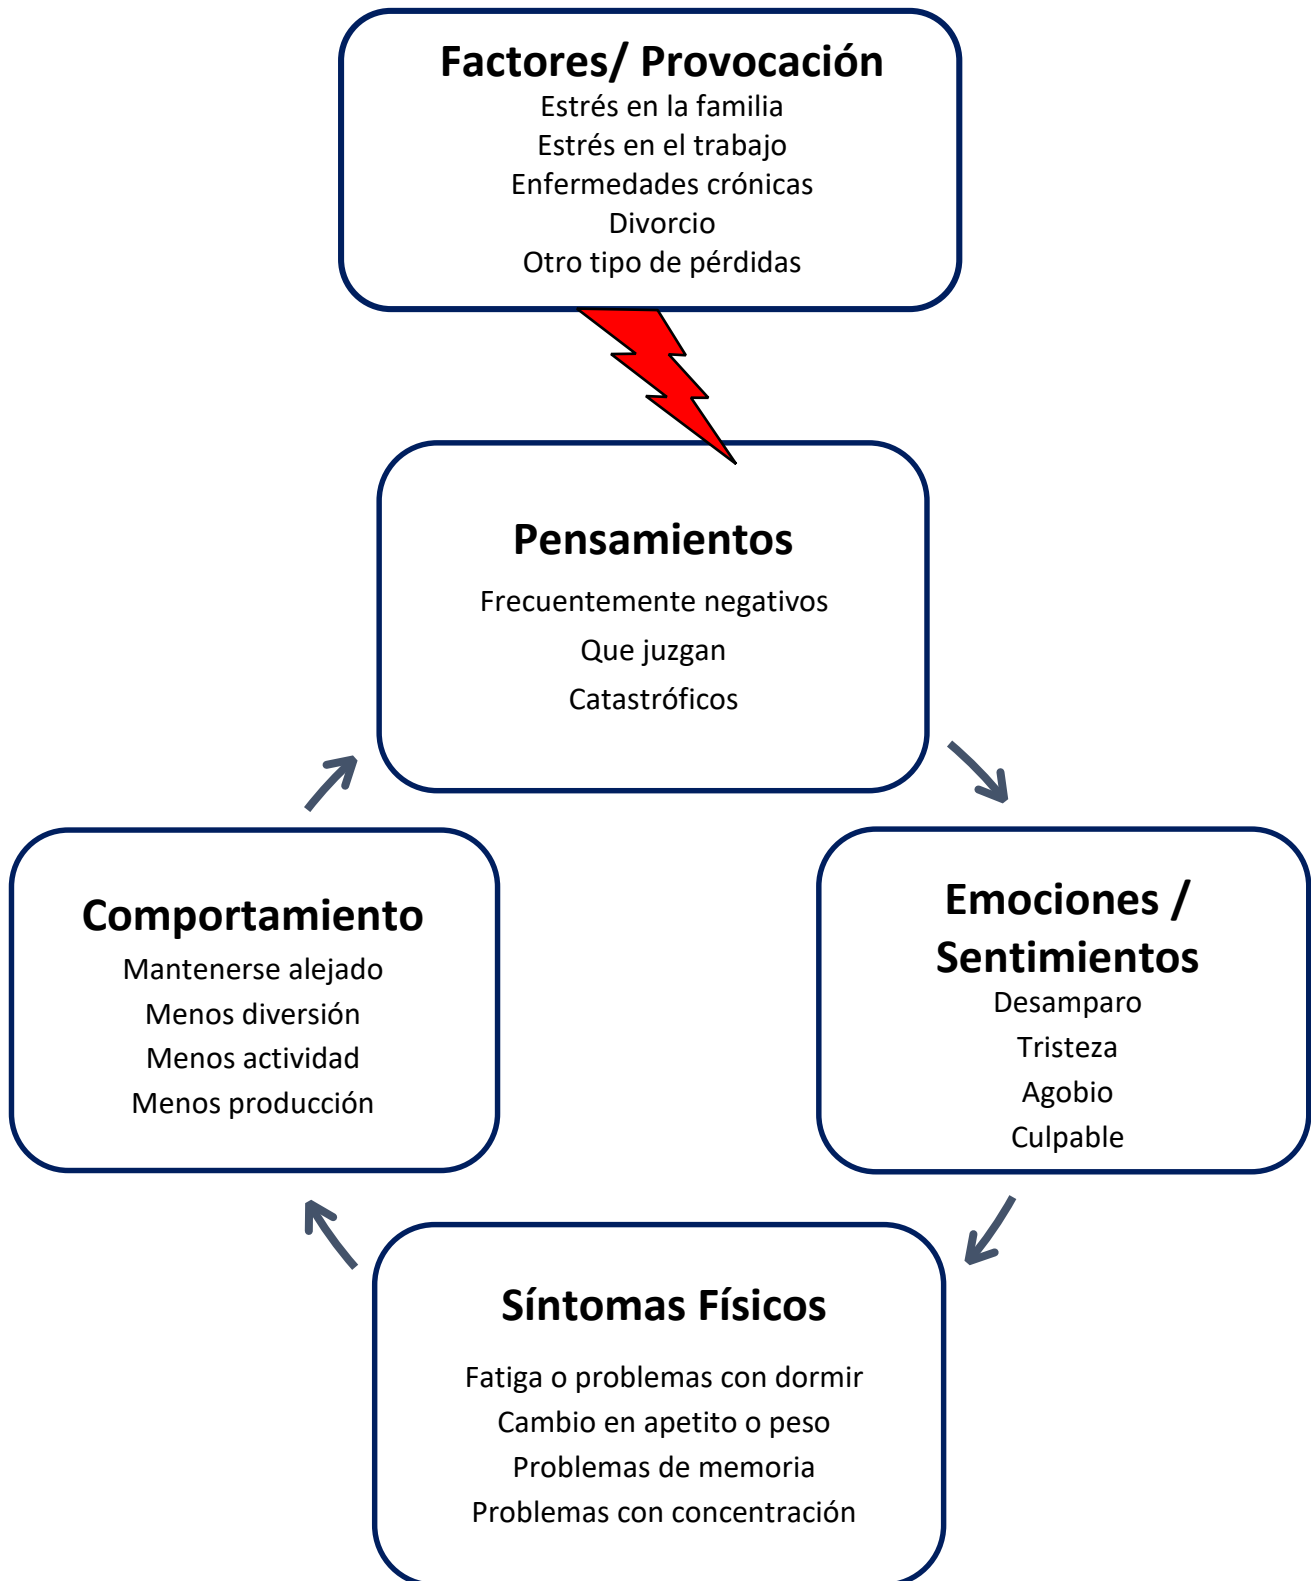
Factores/ Provocación
Estrés en la familia
Estrés en el trabajo
Enfermedades crónicas
Divorcio
Otro tipo de pérdidas

Pensamientos
Frecuentemente negativos
Que juzgan
Catastróficos

Emociones / Sentimientos
Desamparo
Tristeza
Agobio
Culpable

Síntomas Físicos
Fatiga o problemas con dormir
Cambio en apetito o peso
Problemas de memoria
Problemas con concentración

Comportamiento
Mantenerse alejado
Menos diversión
Menos actividad
Menos producción